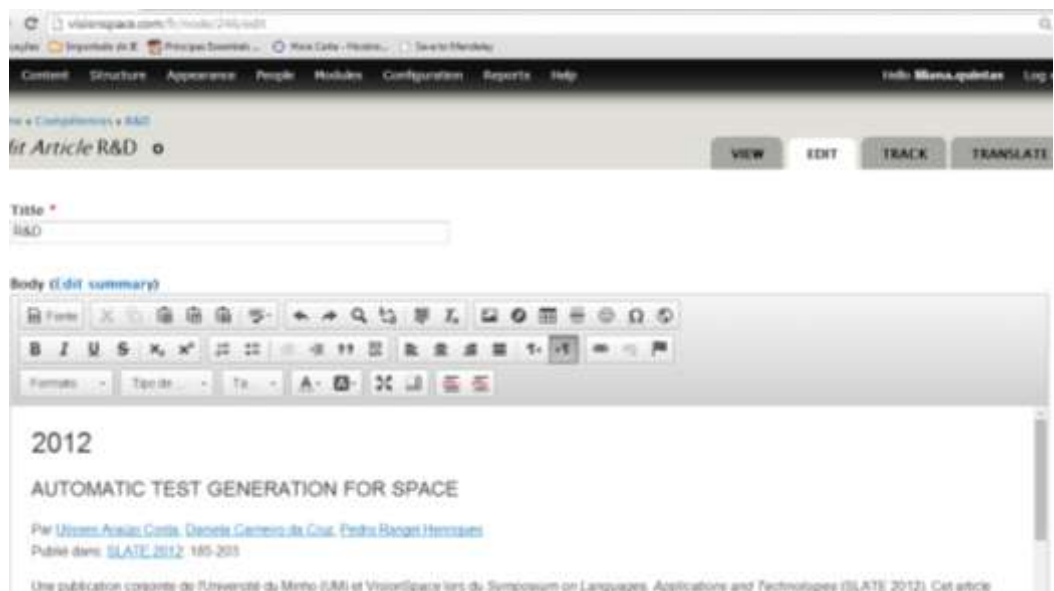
visionspace.com/fr/node/246/edit

Importado do IE | Principais Essentials... | Mira Cette - Nicolas... | Save to Mendeley

Content Structure Appearance People Modules Configuration Reports Help

Hello liliana.quintas Log out

Home » Compétences » R&D

Edit Article R&D

VIEW EDIT TRACK TRANSLATE

Title *
R&D

Body (Edit summary)

Fonte

Formato Tipo de... Ta...

2012

AUTOMATIC TEST GENERATION FOR SPACE

Par Ulisses Araújo Costa, Daniela Carneiro da Cruz, Pedro Rangel Henriques
Publié dans: SLATE 2012: 185-203

Une publication conjointe de l'Université du Minho (UM) et VisionSpace lors du Symposium on Languages, Applications and Technologies (SLATE 2012). Cet article